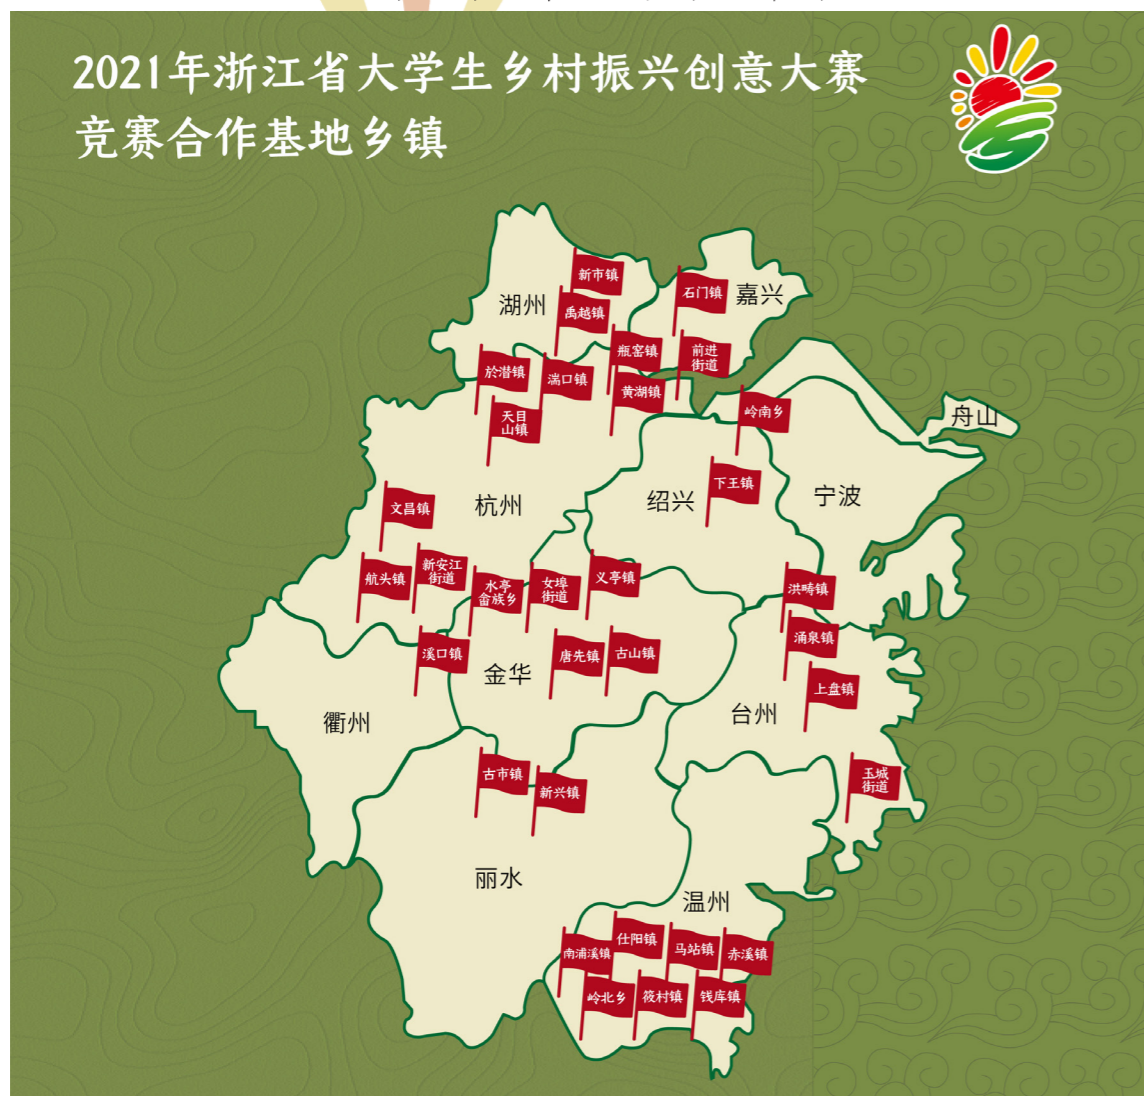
2021年浙江省大学生乡村振兴创意大赛
竞赛合作基地乡镇

新市镇
湖州
禹越镇
石门镇
嘉兴
瓶窑镇
前进街道
於潜镇
满口镇
黄湖镇
天目山镇
岭南乡
舟山
文昌镇
杭州
绍兴
下王镇
宁波
航头镇
新安江街道
水亭畲族乡
女埠街道
义亭镇
洪畴镇
溪口镇
金华
唐先镇
古山镇
涌泉镇
上盘镇
衢州
台州
古市镇
新兴镇
玉城街道
丽水
温州
南浦溪镇
仕阳镇
马站镇
赤溪镇
岭北乡
筱村镇
钱库镇